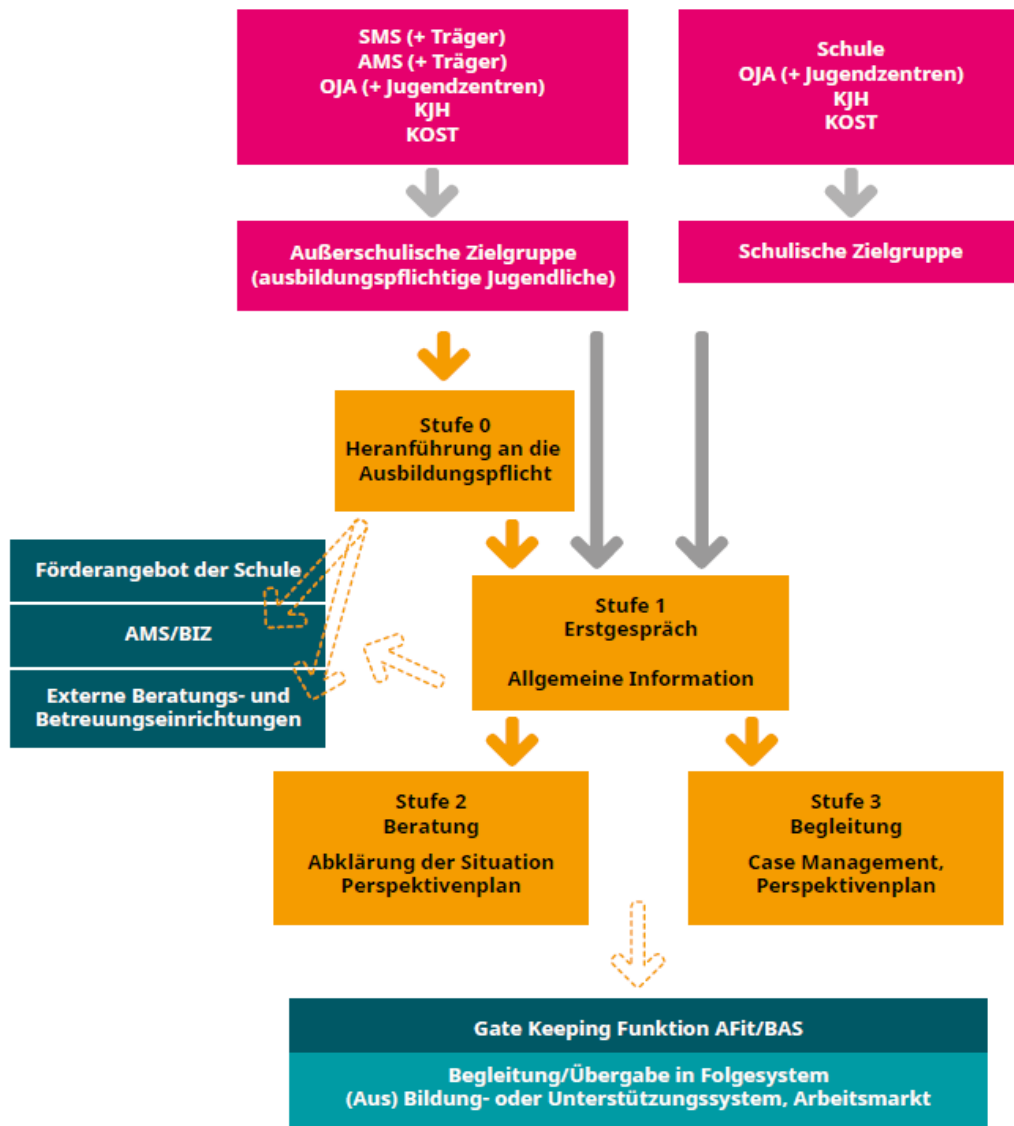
SMS (+ Träger)
AMS (+ Träger)
OJA (+ Jugendzentren)
KJH
KOST

Schule
OJA (+ Jugendzentren)
KJH
KOST

Außerschulische Zielgruppe
(ausbildungspflichtige Jugendliche)

Schulische Zielgruppe

Stufe 0
Heranführung an die Ausbildungspflicht

Förderangebot der Schule

AMS/BIZ

Externe Beratungs- und Betreuungseinrichtungen

Stufe 1
Erstgespräch

Allgemeine Information

Stufe 2
Beratung

Abklärung der Situation
Perspektivenplan

Stufe 3
Begleitung

Case Management,
Perspektivenplan

Gate Keeping Funktion AFit/BAS

Begleitung/Übergabe in Folgesystem
(Aus) Bildung- oder Unterstützungssystem, Arbeitsmarkt